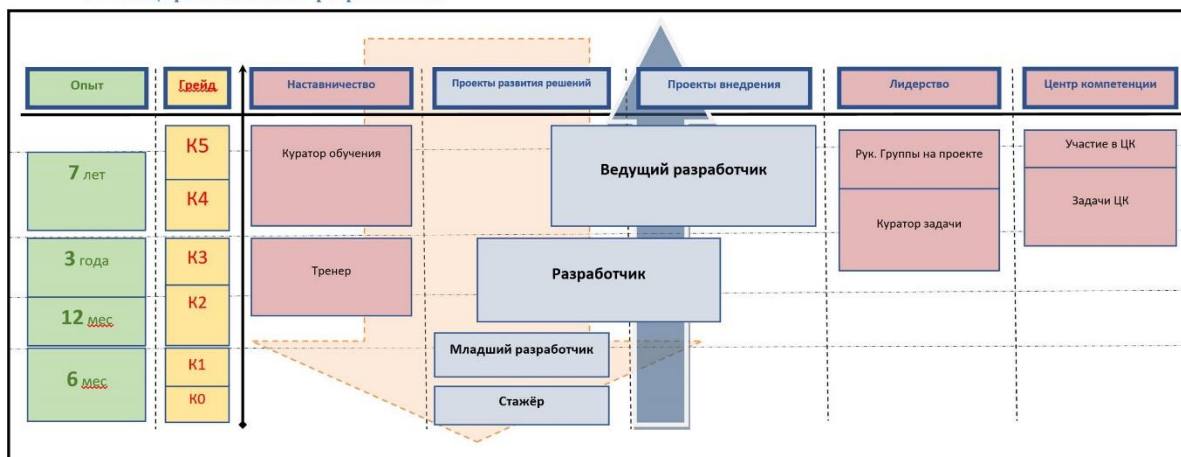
| Опыт | Грейд | Наставничество | Проекты развития решений | Проекты внедрения | Лидерство | Центр компетенции |
|---|---|---|---|---|---|---|

7 лет

3 года

12 мес

6 мес

К5

К4

К3

К2

К1

К0

Куратор обучения

Тренер

Ведущий разработчик

Разработчик

Младший разработчик

Стажёр

Рук. Группы на проекте

Куратор задачи

Участие в ЦК

Задачи ЦК